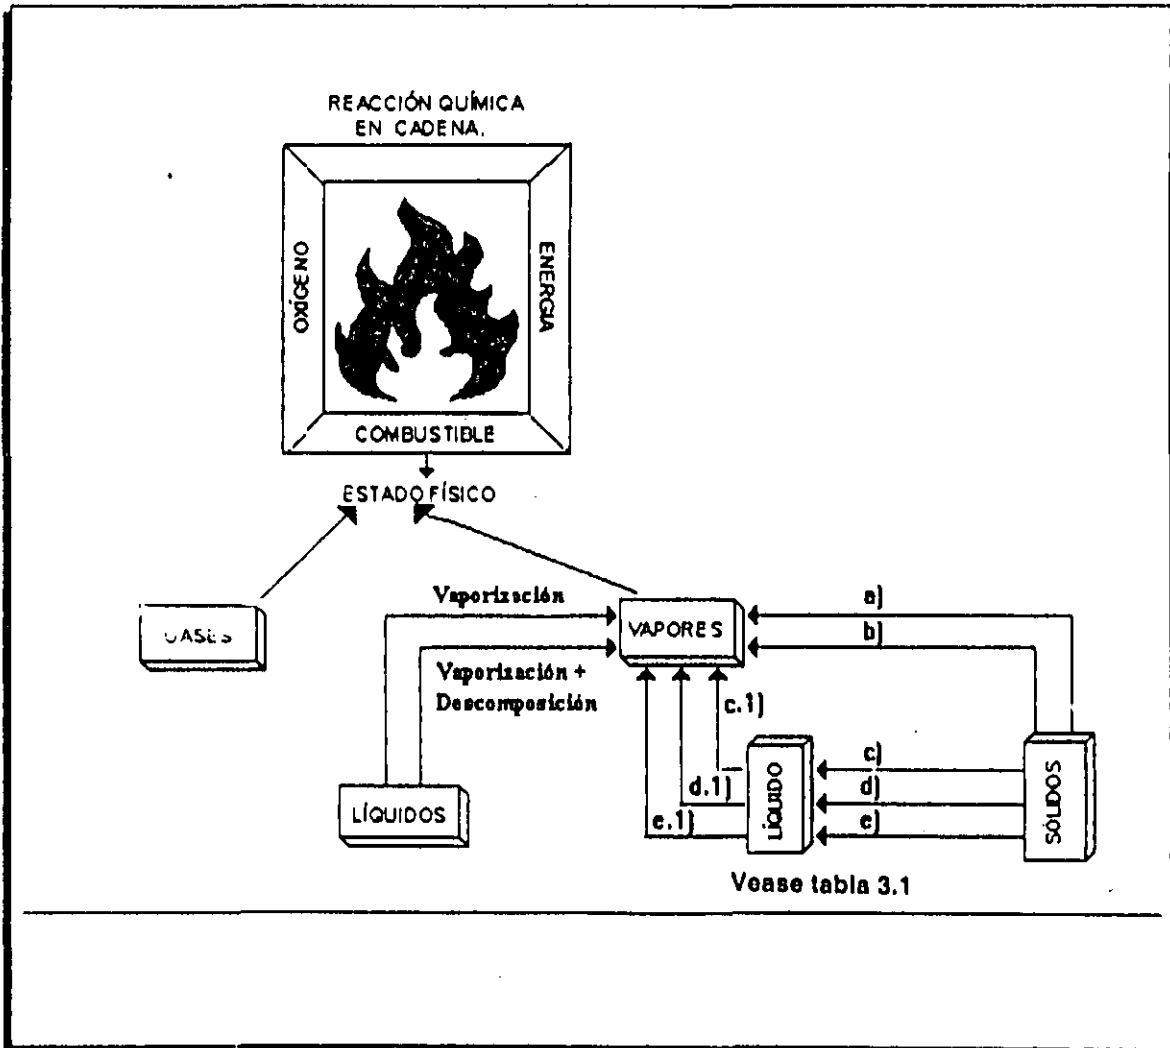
REACCIÓN QUÍMICA EN CADENA.

OXÍGENO

ENERGIA

COMBUSTIBLE

ESTADO FÍSICO

GASES

Vaporización

VAPORES

a)

b)

Vaporización + Descomposición

c.1)

LÍQUIDO

c)

d.1)

d)

e.1)

e)

SÓLIDOS

LÍQUIDOS

Vease tabla 3.1